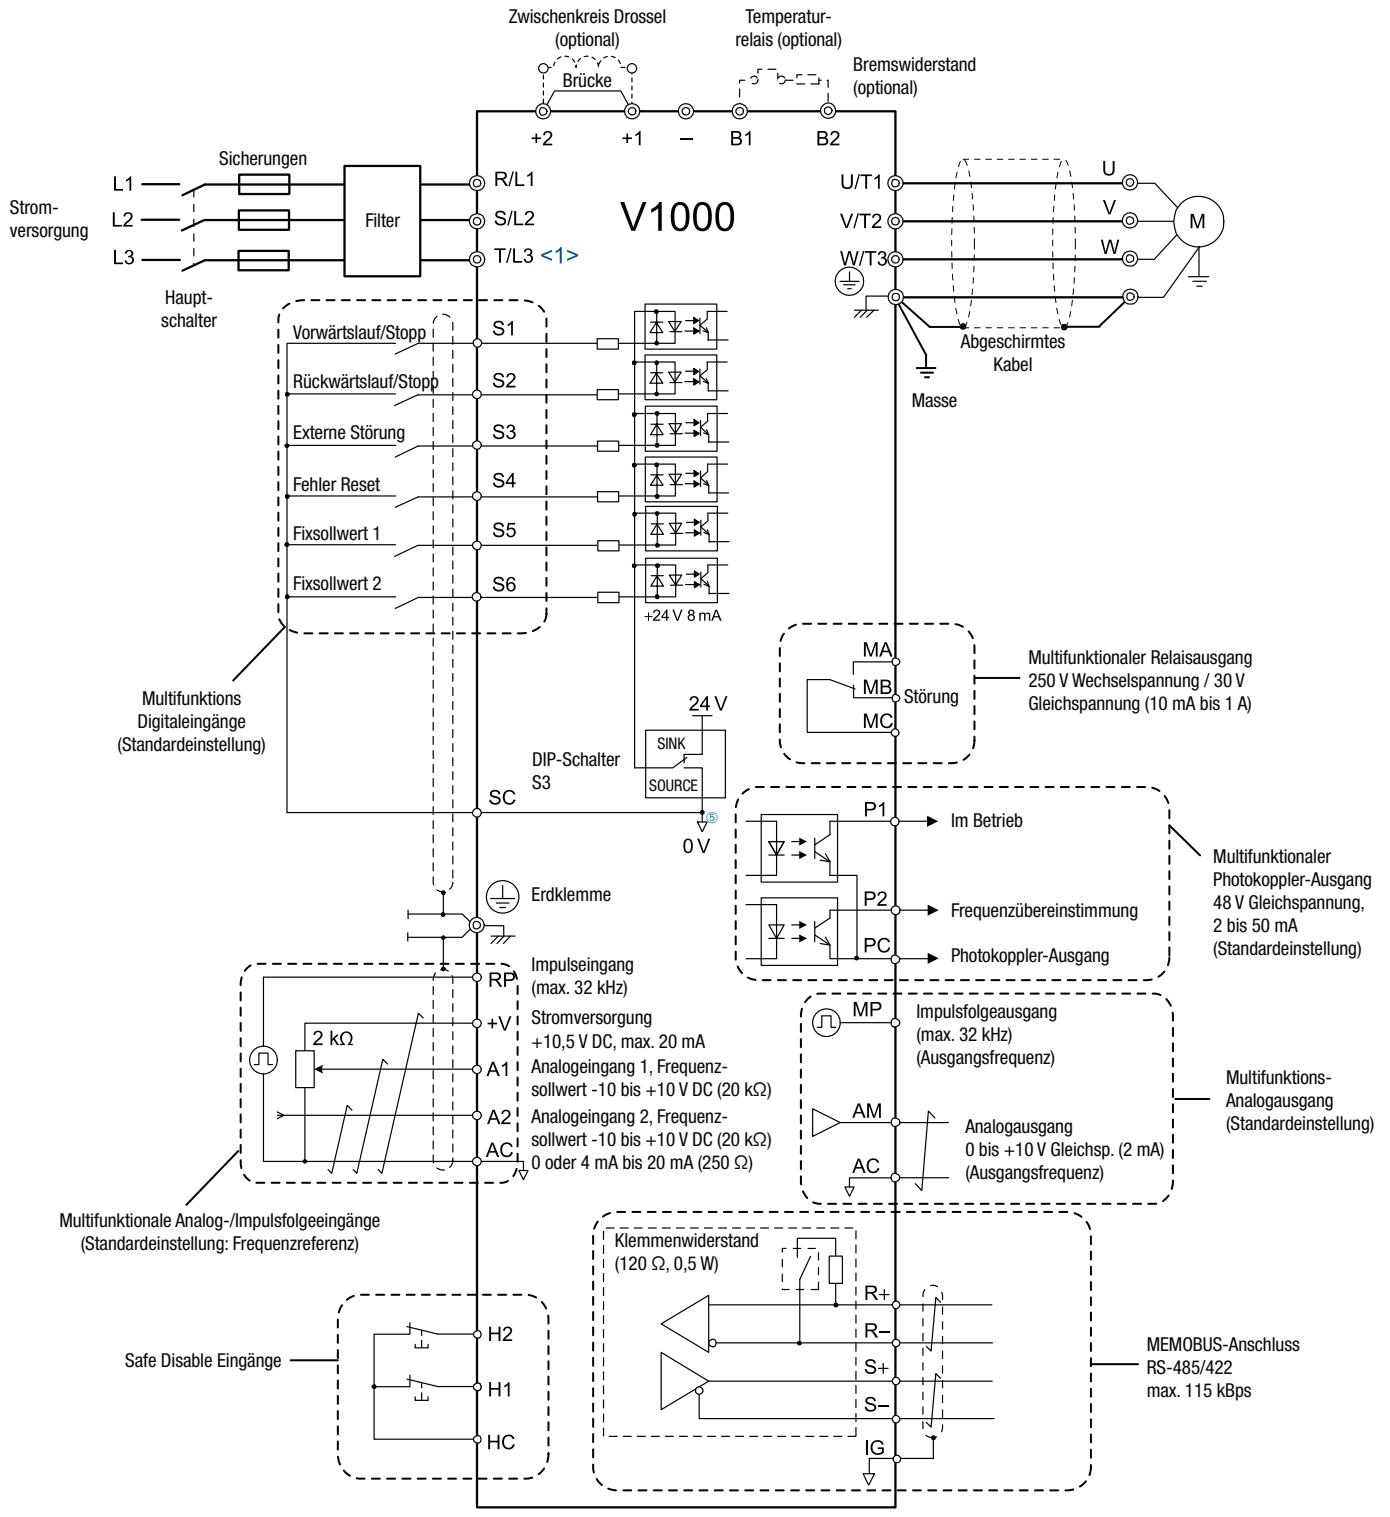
Zwischenkreis Drossel (optional)

Brücke

Temperatur-relais (optional)

Bremswiderstand (optional)

+2 +1 – B1 B2

Sicherungen

L1

L2

L3

Strom-versorgung

Filter

Haupt-schalter

R/L1

S/L2

T/L3 <1>

V1000

U/T1

V/T2

W/T3

U

V

W

M

Abgeschirmtes Kabel

Masse

Vorwärtslauf/Stopp S1

Rückwärtslauf/Stopp S2

Externe Störung S3

Fehler Reset S4

Fixsollwert 1 S5

Fixsollwert 2 S6

+24 V 8 mA

Multifunktions Digitaleingänge (Standardeinstellung)

24 V

SINK

SOURCE

DIP-Schalter S3

SC

0 V

MA

MB Störung

MC

Multifunktionaler Relaisausgang 250 V Wechselspannung / 30 V Gleichspannung (10 mA bis 1 A)

P1 Im Betrieb

P2 Frequenzübereinstimmung

PC Photokoppler-Ausgang

Multifunktionaler Photokoppler-Ausgang 48 V Gleichspannung, 2 bis 50 mA (Standardeinstellung)

Erdklemme

RP Impulseingang (max. 32 kHz)

+V Stromversorgung +10,5 V DC, max. 20 mA

2 kΩ

A1 Analogeingang 1, Frequenz-sollwert -10 bis +10 V DC (20 kΩ)

A2 Analogeingang 2, Frequenz-sollwert -10 bis +10 V DC (20 kΩ) 0 oder 4 mA bis 20 mA (250 Ω)

AC

Multifunktionale Analog-/Impulsfolgeeingänge (Standardeinstellung: Frequenzreferenz)

MP Impulsfolgeausgang (max. 32 kHz) (Ausgangsfrequenz)

AM Analogausgang 0 bis +10 V Gleichsp. (2 mA) (Ausgangsfrequenz)

AC

Multifunktions-Analogausgang (Standardeinstellung)

Klemmenwiderstand (120 Ω, 0,5 W)

R+

R–

S+

S–

IG

MEMOBUS-Anschluss RS-485/422 max. 115 kBps

Safe Disable Eingänge

H2

H1

HC